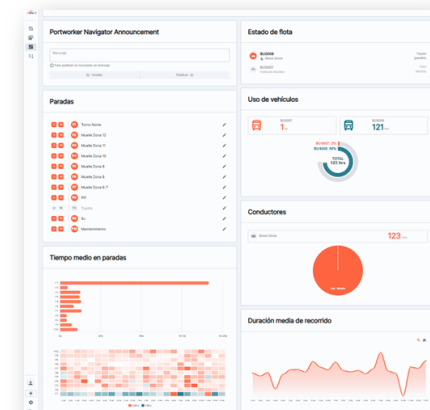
Portworker Navigator Announcement

Mensaje

Estado de flota

BUS06

Paradas

Torre Norte

Muelle Zona 12

Muelle Zona 11

Muelle Zona 10

Muelle Zona 8

Muelle Zona 6

Muelle Zona 6 7

Puerta

Mantenimiento

Uso de vehículos

BUSES

121

TOTAL

123 hrs

Conductores

123

Tiempo medio en paradas

Duración media de recorrido